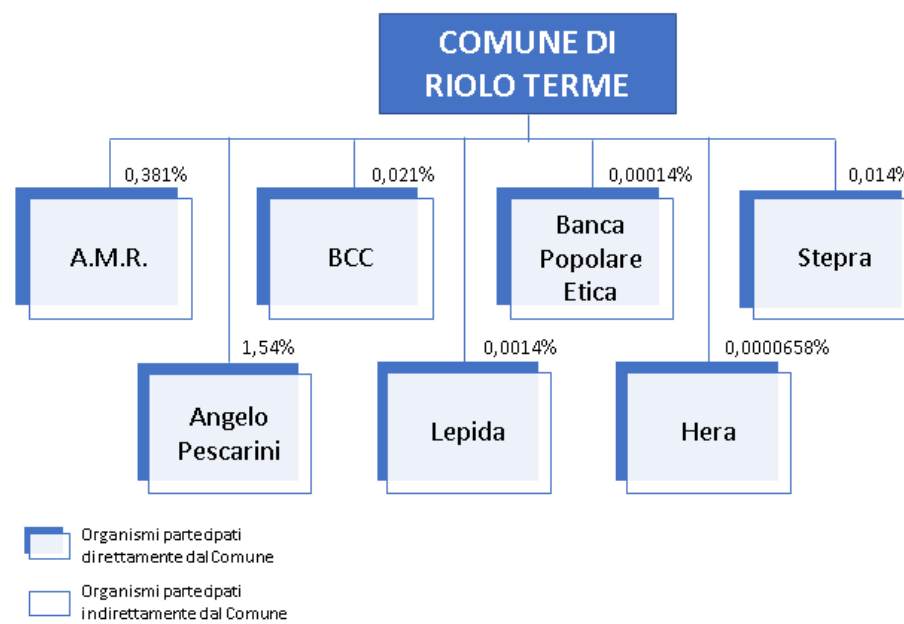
COMUNE DI RIOLO TERME

0,381%
A.M.R.

0,021%
BCC

0,00014%
Banca Popolare Etica

0,014%
Stepra

1,54%
Angelo Pescarini

0,0014%
Lepida

0,0000658%
Hera

Organismi partecipati direttamente dal Comune

Organismi partecipati indirettamente dal Comune